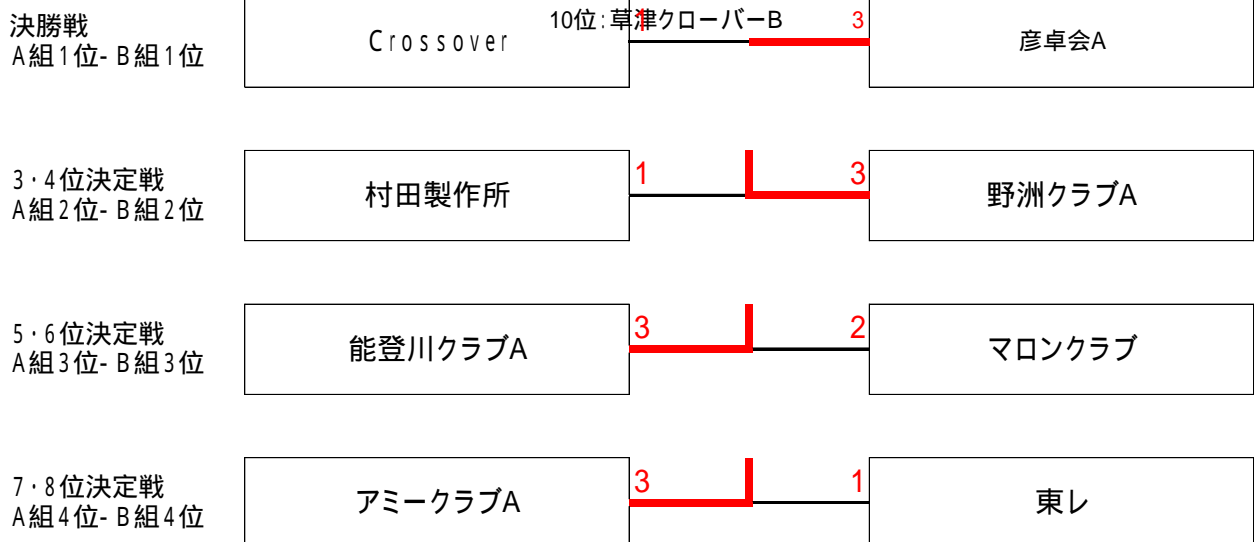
決勝戦
A組1位- B組1位

Crossover

10位:草津クローバーB

3

彦卓会A

3・4位決定戦
A組2位- B組2位

村田製作所

1

3

野洲クラブA

5・6位決定戦
A組3位- B組3位

能登川クラブA

3

2

マロンクラブ

7・8位決定戦
A組4位- B組4位

アミークラブA

3

1

東レ